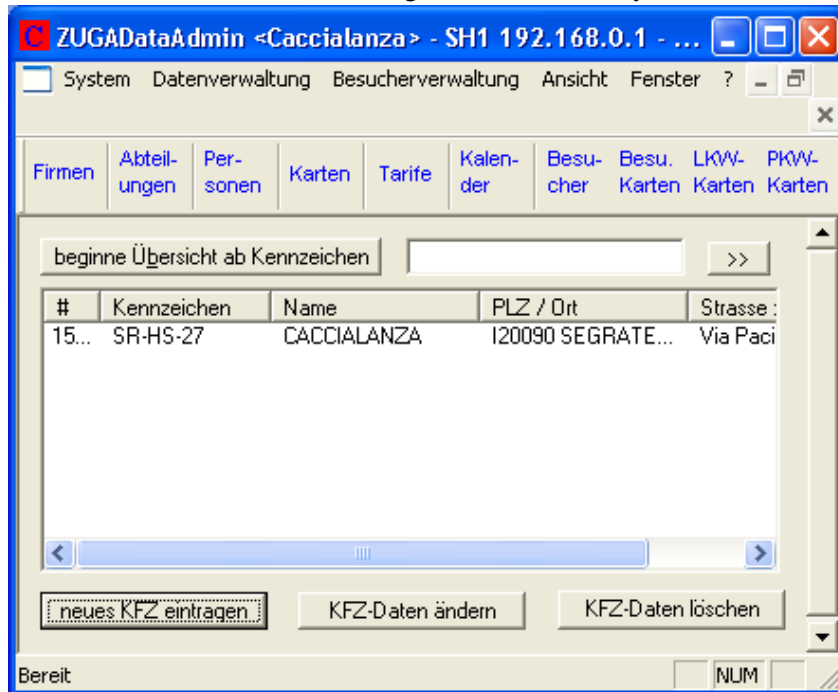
C ZUGADataAdmin <Caccialanza> - SH1 192.168.0.1 - ...

System Datenverwaltung Besucherverwaltung Ansicht Fenster ?

| Firmen | Abteilungen | Personen | Karten | Tarife | Kalender | Besucher | Besu. Karten | LKW-Karten | PKW-Karten |
|---|---|---|---|---|---|---|---|---|---|

beginne Übersicht ab Kennzeichen

>>

| # | Kennzeichen | Name | PLZ / Ort | Strasse : |
|---|---|---|---|---|
| 15... | SR-HS-27 | CACCIALANZA | I20090 SEGRATE... | Via Paci |

neues KFZ eintragen

KFZ-Daten ändern

KFZ-Daten löschen

Bereit

NUM